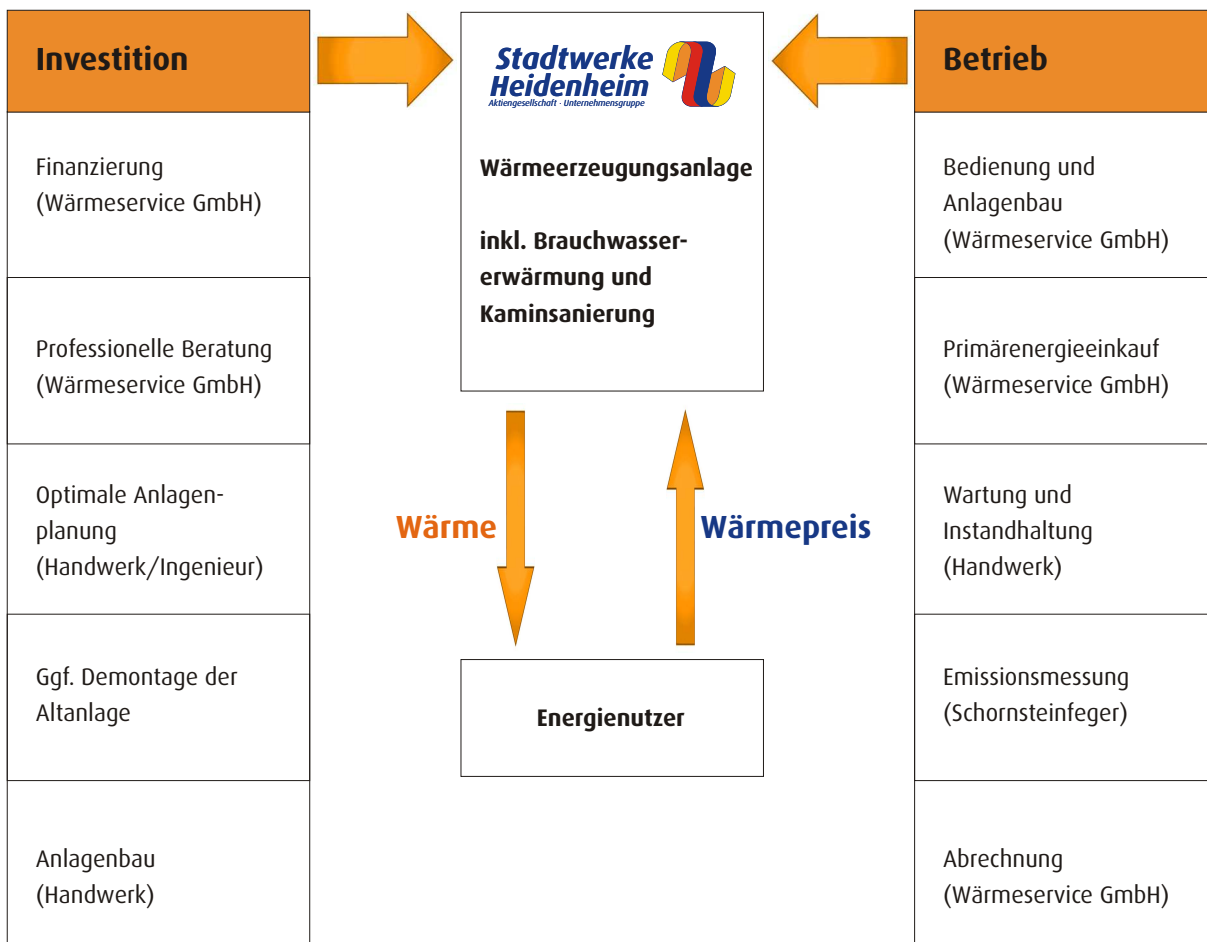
Investition

Finanzierung (Wärmeservice GmbH)

Professionelle Beratung (Wärmeservice GmbH)

Optimale Anlagenplanung (Handwerk/Ingenieur)

Ggf. Demontage der Altanlage

Anlagenbau (Handwerk)

Stadtwerke Heidenheim
Aktiengesellschaft · Unternehmensgruppe

Wärmeerzeugungsanlage

inkl. Brauchwassererwärmung und Kaminsanierung

Wärme

Wärmepreis

Energienutzer

Betrieb

Bedienung und Anlagenbau (Wärmeservice GmbH)

Primärenergieeinkauf (Wärmeservice GmbH)

Wartung und Instandhaltung (Handwerk)

Emissionsmessung (Schornsteinfeger)

Abrechnung (Wärmeservice GmbH)